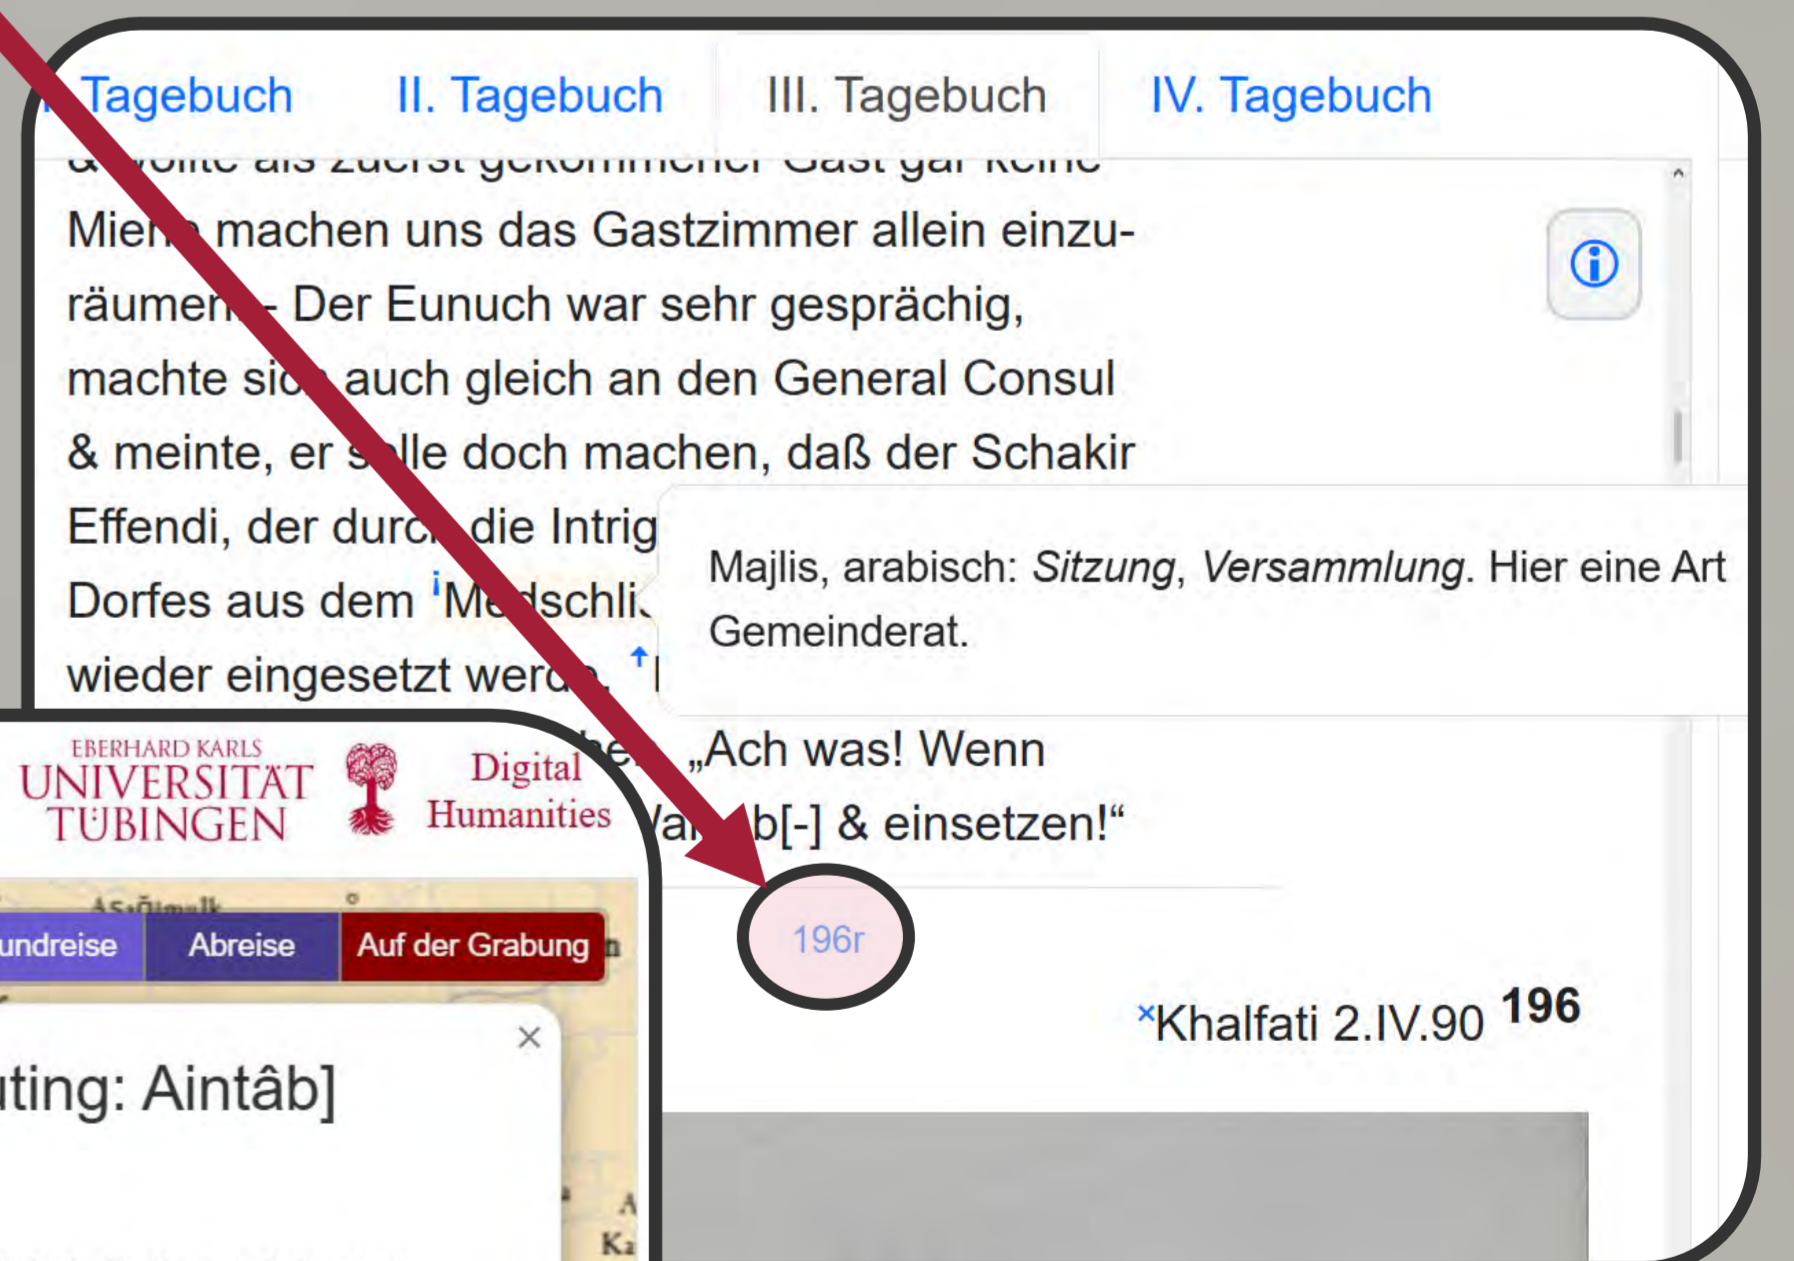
I. Tagebuch II. Tagebuch III. Tagebuch IV. Tagebuch

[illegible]

Mie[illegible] machen uns das Gastzimmer allein einzuräumen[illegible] Der Eunuch war sehr gesprächig, machte si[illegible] auch gleich an den General Consul & meinte, er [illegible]lle doch machen, daß der Schakir Effendi, der dur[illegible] die Intrig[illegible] Dorfes aus dem ⁱM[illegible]schli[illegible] wieder eingesetzt wer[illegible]. ↑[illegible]

Majlis, arabisch: *Sitzung*, *Versammlung*. Hier eine Art Gemeinderat.

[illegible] „Ach was! Wenn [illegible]a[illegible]b[-] & einsetzen!“

196r

ˣKhalfati 2.IV.90 **196**

EBERHARD KARLS
UNIVERSITÄT
TÜBINGEN

Digital
Humanities

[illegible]undreise Abreise Auf der Grabung

×

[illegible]ting: Aintâb]